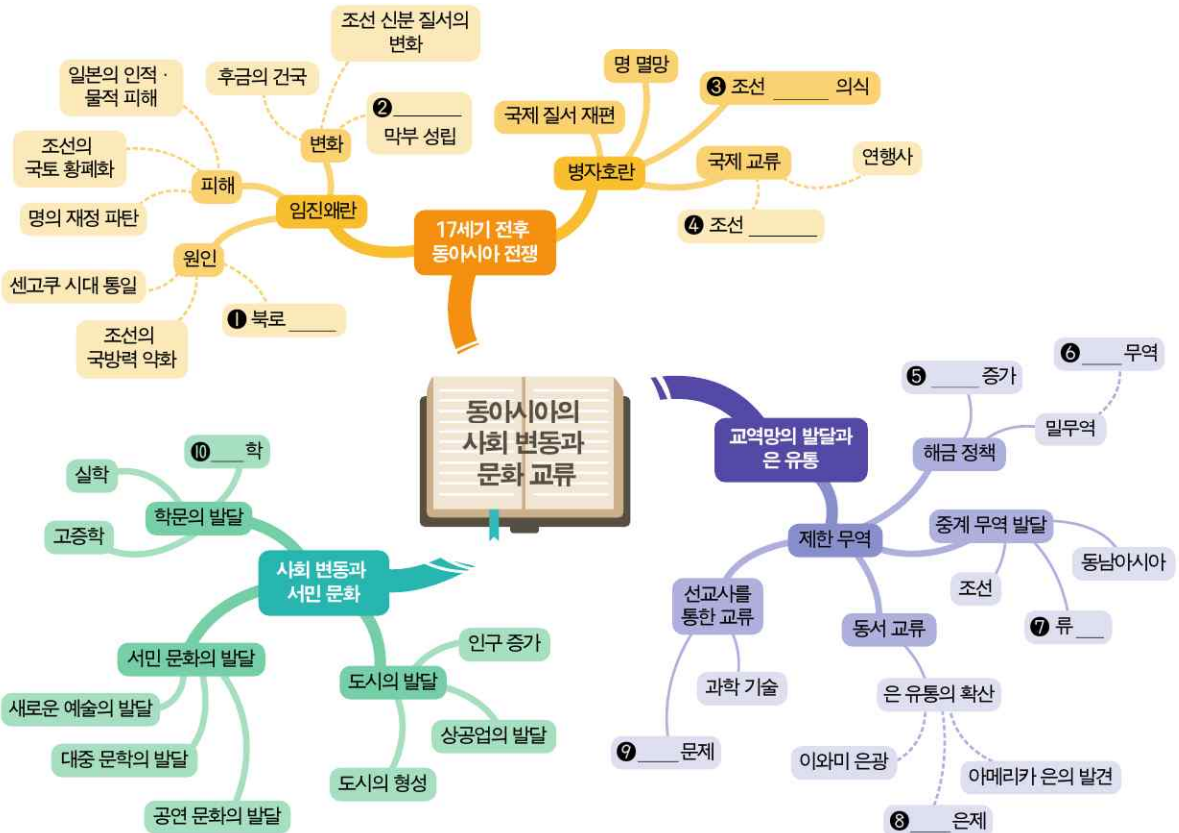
동아시아의
사회 변동과
문화 교류

17세기 전후
동아시아 전쟁

임진왜란

변화

후금의 건국

조선 신분 질서의 변화

❷______ 막부 성립

피해

일본의 인적 · 물적 피해

조선의 국토 황폐화

명의 재정 파탄

원인

센고쿠 시대 통일

❶ 북로 _____

조선의 국방력 약화

병자호란

국제 질서 재편

명 멸망

❸ 조선 ______ 의식

국제 교류

연행사

❹ 조선 _______

교역망의 발달과
은 유통

제한 무역

해금 정책

❺ _____ 증가

밀무역

❻ ____ 무역

중계 무역 발달

동남아시아

조선

❼ 류 ___

동서 교류

은 유통의 확산

이와미 은광

아메리카 은의 발견

❽ ____ 은제

선교사를 통한 교류

과학 기술

❾ ____ 문제

사회 변동과
서민 문화

학문의 발달

실학

❿ ____ 학

고증학

서민 문화의 발달

새로운 예술의 발달

대중 문학의 발달

공연 문화의 발달

도시의 발달

인구 증가

상공업의 발달

도시의 형성